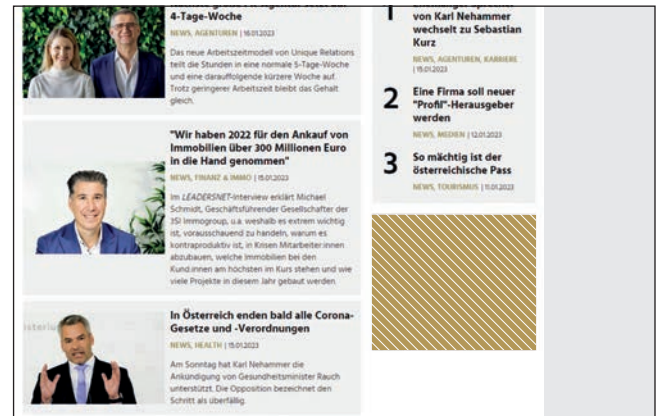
4-Tage-Woche

NEWS, AGENTUREN | 16.01.2023

Das neue Arbeitszeitmodell von Unique Relations teilt die Stunden in eine normale 5-Tage-Woche und eine darauffolgende kürzere Woche auf. Trotz geringerer Arbeitszeit bleibt das Gehalt gleich.

"Wir haben 2022 für den Ankauf von Immobilien über 300 Millionen Euro in die Hand genommen"

NEWS, FINANZ & IMMO | 15.01.2023

Im LEADERSNET-Interview erklärt Michael Schmidt, Geschäftsführender Gesellschafter der 3SI Immogroup, u.a. weshalb es extrem wichtig ist, vorausschauend zu handeln, warum es kontraproduktiv ist, in Krisen Mitarbeiter:innen abzubauen, welche Immobilien bei den Kund:innen am höchsten im Kurs stehen und wie viele Projekte in diesem Jahr gebaut werden.

In Österreich enden bald alle Corona-Gesetze und -Verordnungen

NEWS, HEALTH | 15.01.2023

Am Sonntag hat Karl Nehammer die Ankündigung von Gesundheitsminister Rauch unterstützt. Die Opposition bezeichnet den Schritt als überfällig.

1 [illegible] von Karl Nehammer wechselt zu Sebastian Kurz

NEWS, AGENTUREN, KARRIERE | 15.01.2023

2 Eine Firma soll neuer "Profil"-Herausgeber werden

NEWS, MEDIEN | 12.01.2023

3 So mächtig ist der österreichische Pass

NEWS, TOURISMUS | 11.01.2023